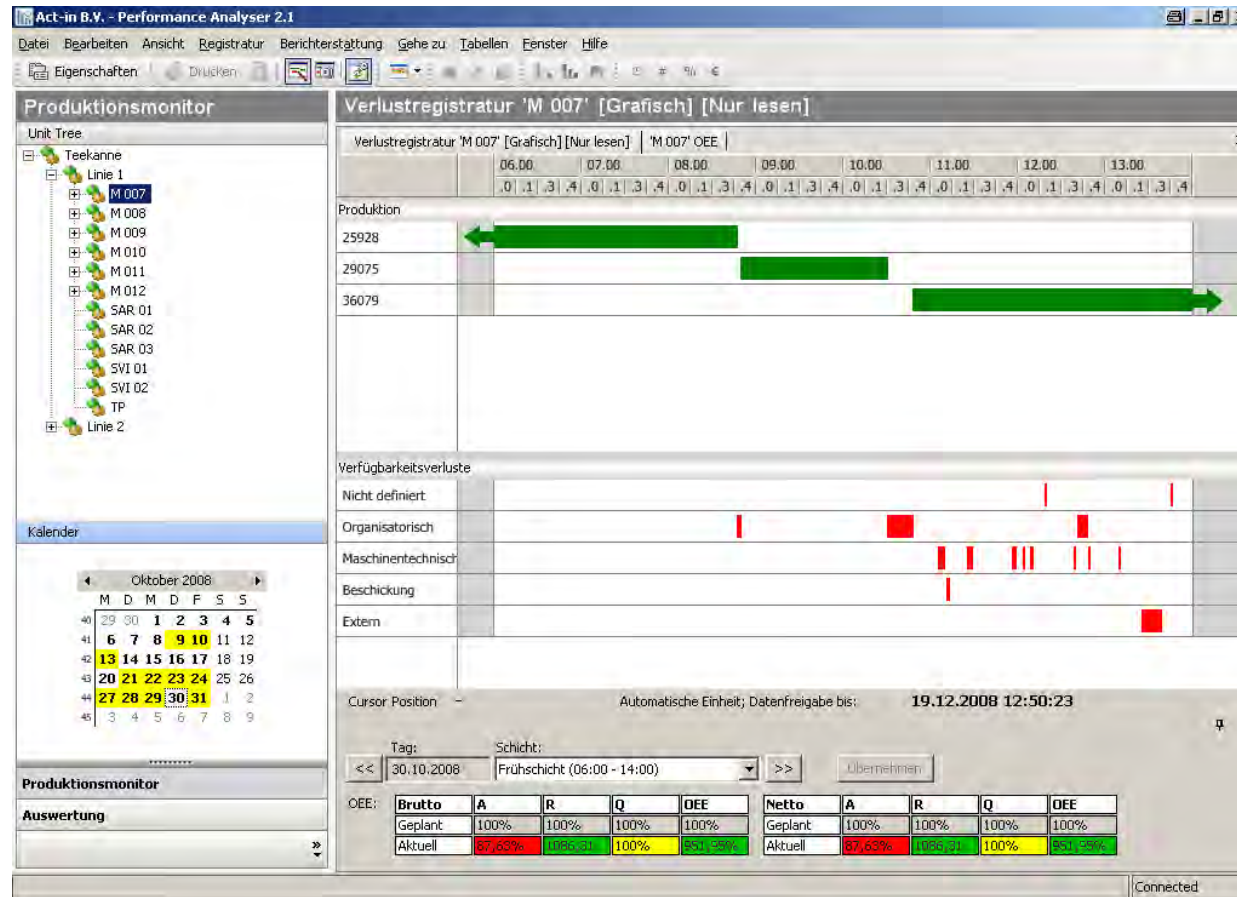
Act-in B.V. - Performance Analyser 2.1

Datei Bearbeiten Ansicht Registratur Berichterstattung Gehe zu Tabellen Fenster Hilfe

Eigenschaften Drucken

Produktionsmonitor

Unit Tree

Teekanne
Linie 1
M 007
M 008
M 009
M 010
M 011
M 012
SAR 01
SAR 02
SAR 03
SVI 01
SVI 02
TP
Linie 2

Kalender

Oktober 2008

| | M | D | M | D | F | S | S |
|---|---|---|---|---|---|---|---|
| 40 | 29 | 30 | 1 | 2 | 3 | 4 | 5 |
| 41 | 6 | 7 | 8 | 9 | 10 | 11 | 12 |
| 42 | 13 | 14 | 15 | 16 | 17 | 18 | 19 |
| 43 | 20 | 21 | 22 | 23 | 24 | 25 | 26 |
| 44 | 27 | 28 | 29 | 30 | 31 | 1 | 2 |
| 45 | 3 | 4 | 5 | 6 | 7 | 8 | 9 |

Produktionsmonitor

Auswertung

Verlustregistratur 'M 007' [Grafisch] [Nur lesen]

Verlustregistratur 'M 007' [Grafisch] [Nur lesen] | 'M 007' OEE

06.00 07.00 08.00 09.00 10.00 11.00 12.00 13.00
.0 .1 .3 .4 .0 .1 .3 .4 .0 .1 .3 .4 .0 .1 .3 .4 .0 .1 .3 .4 .0 .1 .3 .4 .0 .1 .3 .4 .0 .1 .3 .4

Produktion
25928
29075
36079

Verfügbarkeitsverluste
Nicht definiert
Organisatorisch
Maschinentechnisch
Beschickung
Extern

Cursor Position -
Automatische Einheit; Datenfreigabe bis: 19.12.2008 12:50:23

Tag: Schicht:
<< 30.10.2008 Frühschicht (06:00 - 14:00) >> Übernehmen

OEE:

| Brutto | A | R | Q | OEE |
|---|---|---|---|---|
| Geplant | 100% | 100% | 100% | 100% |
| Aktuell | 87,63% | 1086,31 | 100% | 951,95% |

| Netto | A | R | Q | OEE |
|---|---|---|---|---|
| Geplant | 100% | 100% | 100% | 100% |
| Aktuell | 87,63% | 1086,31 | 100% | 951,95% |

Connected